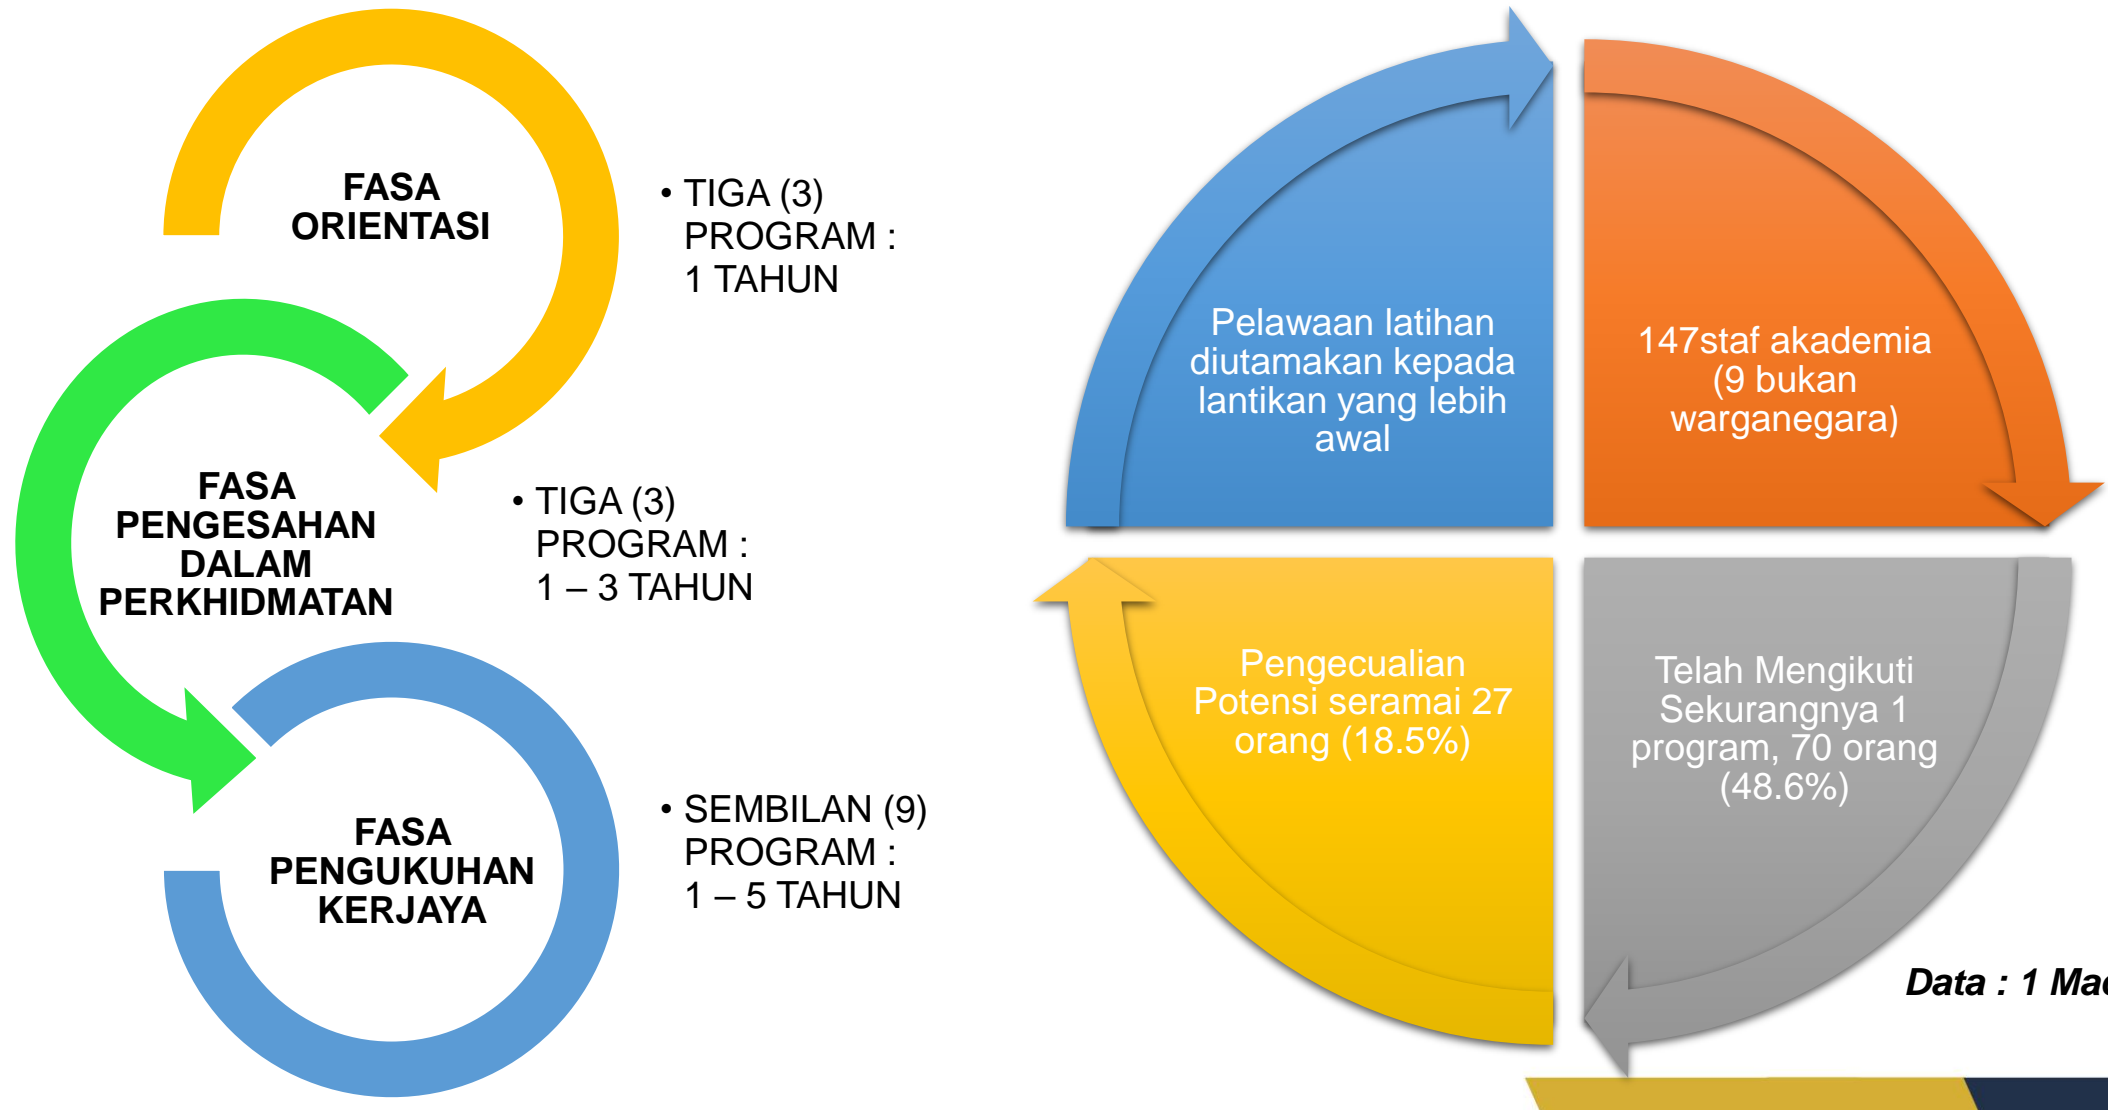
FASA ORIENTASI

• TIGA (3) PROGRAM : 1 TAHUN

FASA PENGESAHAN DALAM PERKHIDMATAN

• TIGA (3) PROGRAM : 1 – 3 TAHUN

FASA PENGUKUHAN KERJAYA

• SEMBILAN (9) PROGRAM : 1 – 5 TAHUN

Pelawaan latihan diutamakan kepada lantikan yang lebih awal

147staf akademia (9 bukan warganegara)

Pengecualian Potensi seramai 27 orang (18.5%)

Telah Mengikuti Sekurangnya 1 program, 70 orang (48.6%)

Data : 1 Ma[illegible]